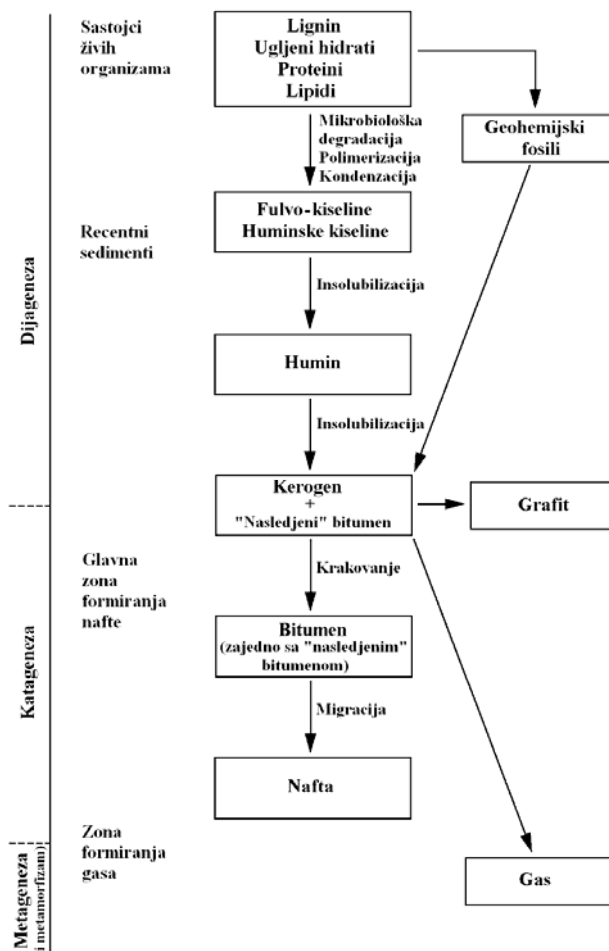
Dijageneza

Sastojci živih organizama

Lignin
Ugljeni hidrati
Proteini
Lipidi

Mikrobiološka degradacija
Polimerizacija
Kondenzacija

Geohemijski fosili

Recentni sedimenti

Fulvo-kiseline
Huminske kiseline

Insolubilizacija

Humin

Insolubilizacija

Katageneza

Kerogen
+
"Nasledjeni" bitumen

Grafit

Glavna zona formiranja nafte

Krakovanje

Bitumen
(zajedno sa "nasledjenim" bitumenom)

Migracija

Nafta

Metageneza
(i metamorfizam)

Zona formiranja gasa

Gas